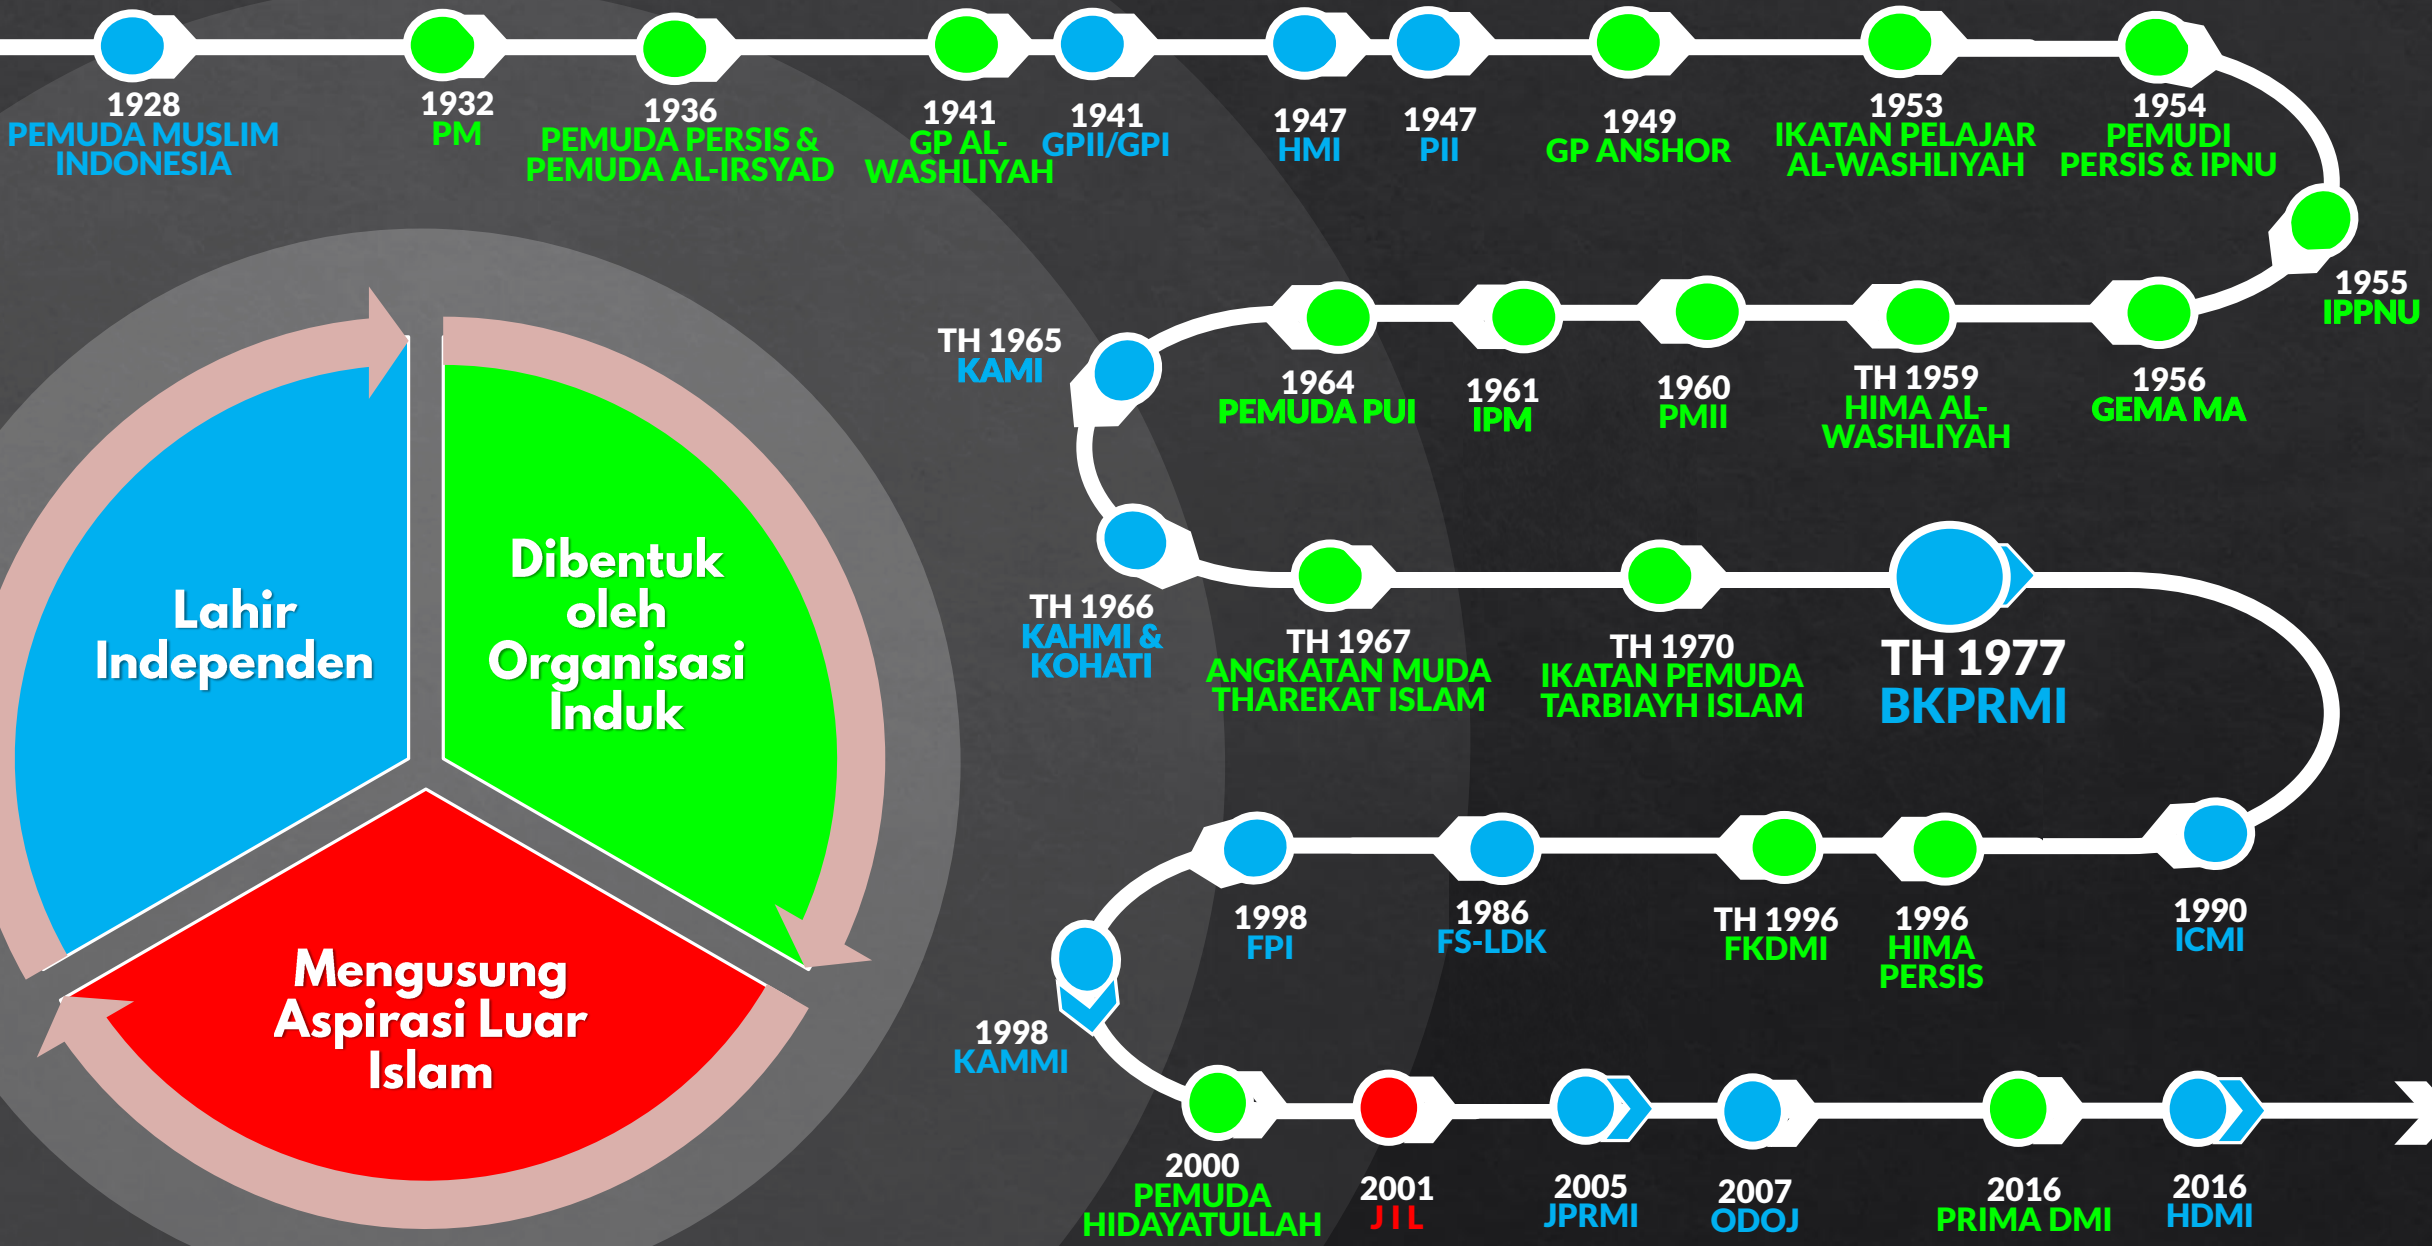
1928
PEMUDA MUSLIM INDONESIA

1932
PM

1936
PEMUDA PERSIS & PEMUDA AL-IRSYAD

1941
GP AL-WASHLIYAH

1941
GPII/GPI

1947
HMI

1947
PII

1949
GP ANSHOR

1953
IKATAN PELAJAR AL-WASHLIYAH

1954
PEMUDI PERSIS & IPNU

1955
IPPNU

1956
GEMA MA

TH 1959
HIMA AL-WASHLIYAH

1960
PMII

1961
IPM

1964
PEMUDA PUI

TH 1965
KAMI

TH 1966
KAHMI & KOHATI

TH 1967
ANGKATAN MUDA THAREKAT ISLAM

TH 1970
IKATAN PEMUDA TARBIAYH ISLAM

TH 1977
BKPRMI

1990
ICMI

1996
HIMA PERSIS

TH 1996
FKDMI

1986
FS-LDK

1998
FPI

1998
KAMMI

2000
PEMUDA HIDAYATULLAH

2001
J I L

2005
JPRMI

2007
ODOJ

2016
PRIMA DMI

2016
HDMI

Lahir Independen

Dibentuk oleh Organisasi Induk

Mengusung Aspirasi Luar Islam